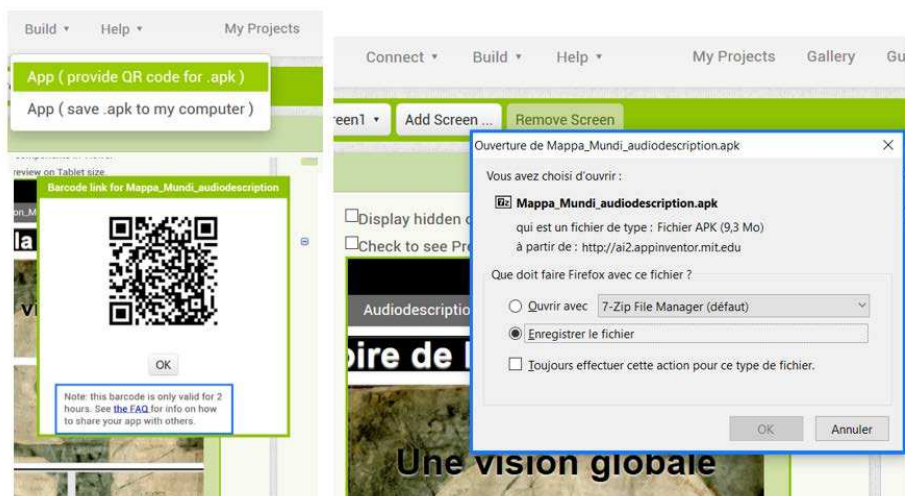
Build ▾ Help ▾ My Projects

App ( provide QR code for .apk )
App ( save .apk to my computer )

review on Tablet size.

Barcode link for Mappa_Mundi_audiodescription

OK

Note: this barcode is only valid for 2 hours. See the FAQ for info on how to share your app with others.

Connect ▾ Build ▾ Help ▾ My Projects Gallery Gu

een1 ▾ Add Screen ... Remove Screen

Display hidden c
Check to see Pre

Audiodescriptio

oire de l

Une vision globale

Ouverture de Mappa_Mundi_audiodescription.apk ✕

Vous avez choisi d'ouvrir :

Mappa_Mundi_audiodescription.apk

qui est un fichier de type : Fichier APK (9,3 Mo)
à partir de : http://ai2.appinventor.mit.edu

Que doit faire Firefox avec ce fichier ?

Ouvrir avec 7-Zip File Manager (défaut)

Enregistrer le fichier

Toujours effectuer cette action pour ce type de fichier.

OK Annuler